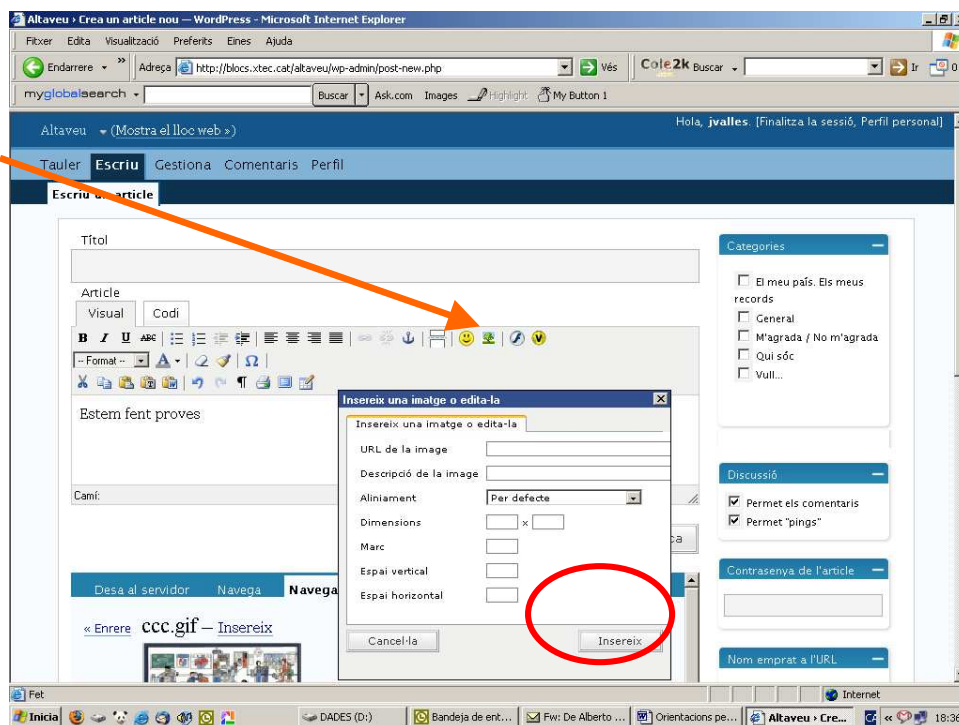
Altaveu › Crea un article nou — WordPress - Microsoft Internet Explorer

Fitxer Edita Visualització Preferits Eines Ajuda

Endarrere Adreça http://blocs.xtec.cat/altaveu/wp-admin/post-new.php Vés Cole2k Buscar Ir

myglobalsearch Buscar Ask.com Images Highlight My Button 1

Altaveu (Mostra el lloc web »)

Hola, jvalles. [Finalitza la sessió, Perfil personal]

Tauler Escriu Gestiona Comentaris Perfil

Escriu un article

Títol

Article

Visual Codi

B I U ABC

Format A Ω

Estem fent proves

Camí:

Desa al servidor Navega Navega

« Enrere ccc.gif — Insereix

Insereix una imatge o edita-la

Insereix una imatge o edita-la

URL de la image

Descripció de la image

Aliniament Per defecte

Dimensions x

Marc

Espai vertical

Espai horizontal

Cancel·la Insereix

Categories

El meu país. Els meus records

General

M'agrada / No m'agrada

Qui sóc

Vull...

Discussió

Permet els comentaris

Permet "pings"

Contrasenya de l'article

Nom emprat a l'URL

Fet Internet

Inicia DADES (D:) Bandeja de ent... Fw: De Alberto ... Orientacions pe... Altaveu › Cre... 18:36